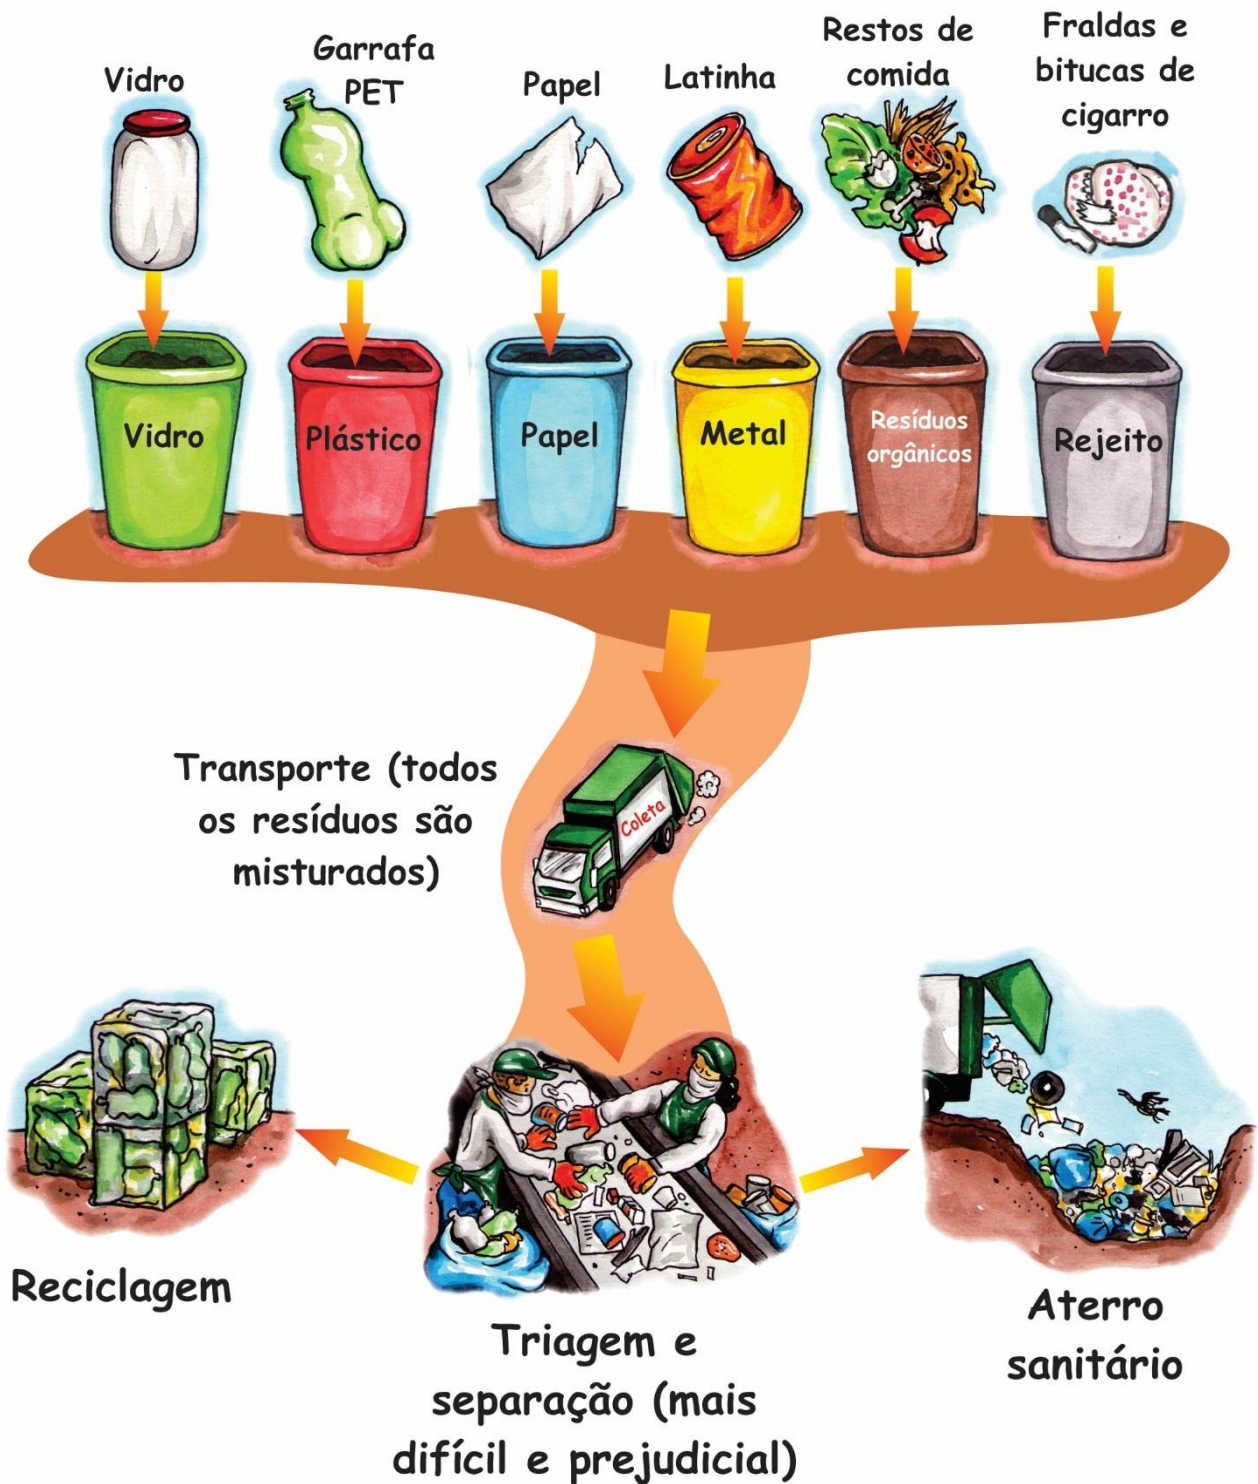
Vidro

Garrafa PET

Papel

Latinha

Restos de comida

Fraldas e bitucas de cigarro

Vidro

Plástico

Papel

Metal

Resíduos orgânicos

Rejeito

Transporte (todos os resíduos são misturados)

Coleta

Reciclagem

Triagem e separação (mais difícil e prejudicial)

Aterro sanitário